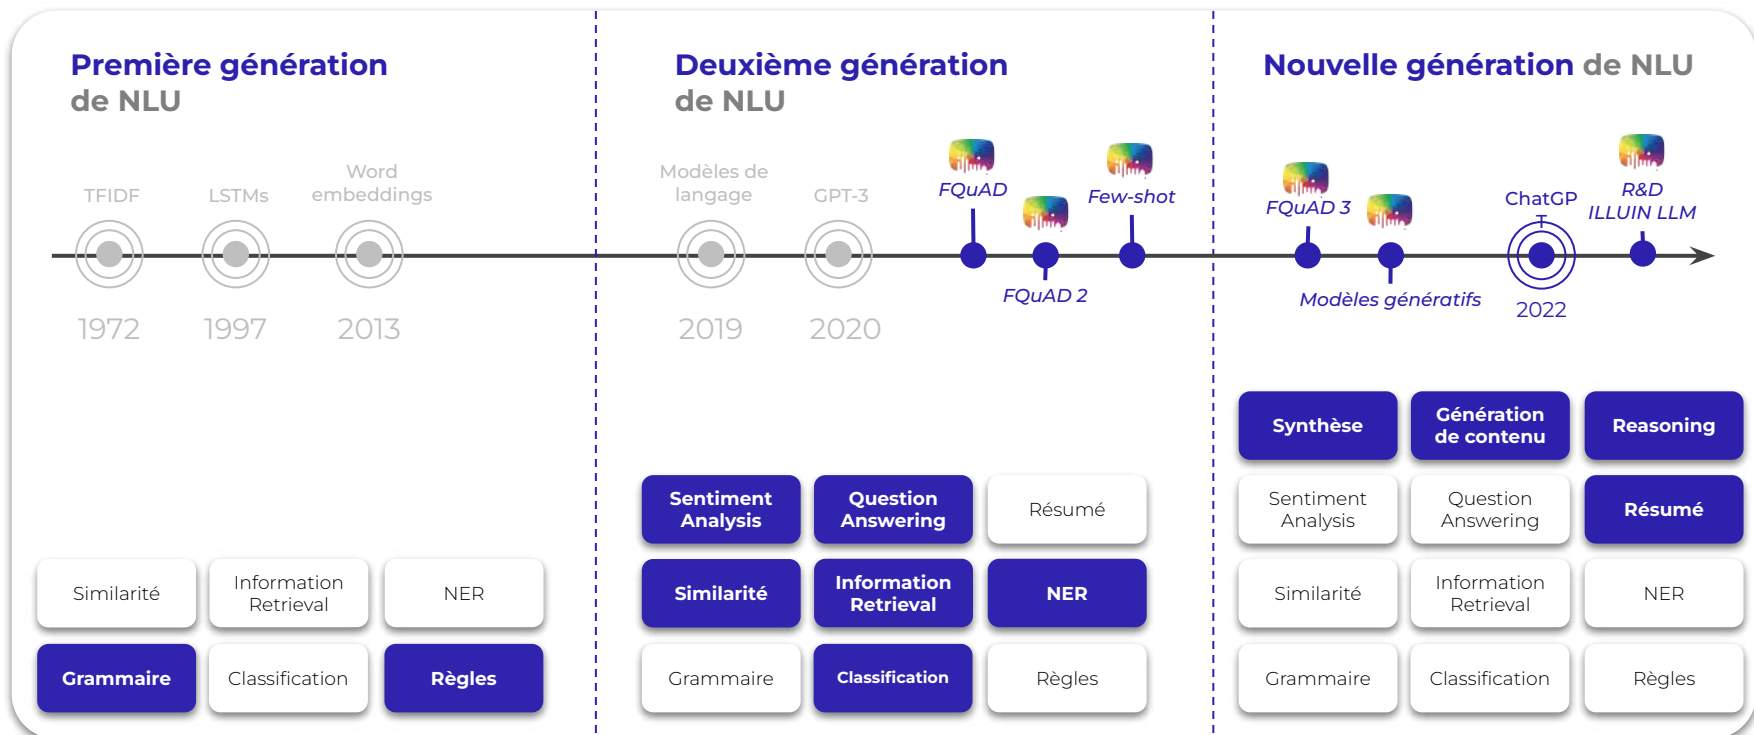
Première génération de NLU

TFIDF
LSTMs
Word embeddings

1972
1997
2013

| Similarité | Information Retrieval | NER |
|---|---|---|
| Grammaire | Classification | Règles |

Deuxième génération de NLU

Modèles de langage
GPT-3
FQuAD
Few-shot
FQuAD 2

2019
2020

| Sentiment Analysis | Question Answering | Résumé |
|---|---|---|
| Similarité | Information Retrieval | NER |
| Grammaire | Classification | Règles |

Nouvelle génération de NLU

FQuAD 3
ChatGPT
R&D ILLUIN LLM
Modèles génératifs
2022

| Synthèse | Génération de contenu | Reasoning |
|---|---|---|
| Sentiment Analysis | Question Answering | Résumé |
| Similarité | Information Retrieval | NER |
| Grammaire | Classification | Règles |